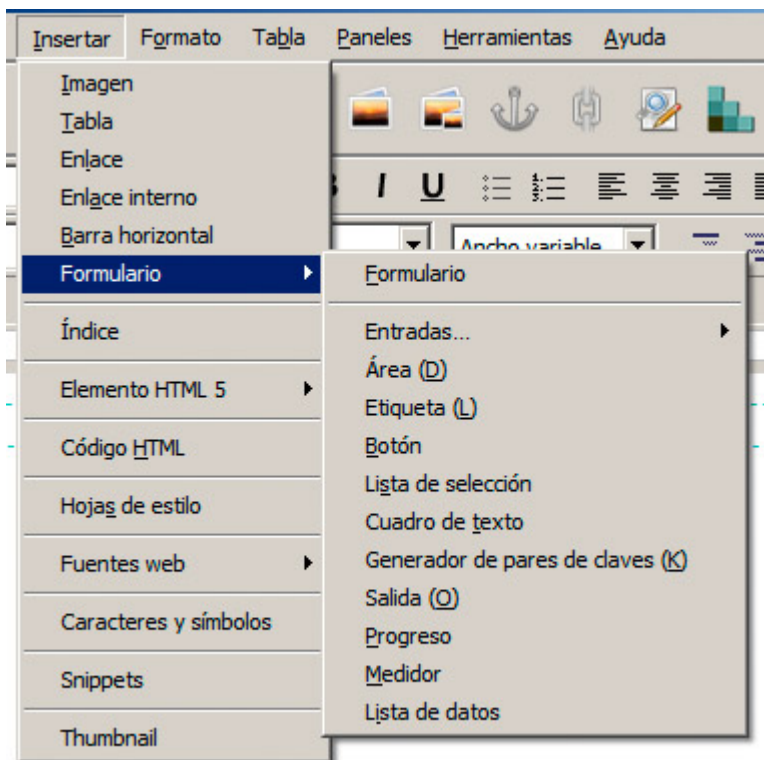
Insertar Formato Tabla Paneles Herramientas Ayuda

Imagen
Tabla
Enlace
Enlace interno
Barra horizontal
Formulario
Índice
Elemento HTML 5
Código HTML
Hojas de estilo
Fuentes web
Caracteres y símbolos
Snippets
Thumbnail

B I U

Ancho variable

Formulario
Entradas...
Área (D)
Etiqueta (L)
Botón
Lista de selección
Cuadro de texto
Generador de pares de claves (K)
Salida (O)
Progreso
Medidor
Lista de datos